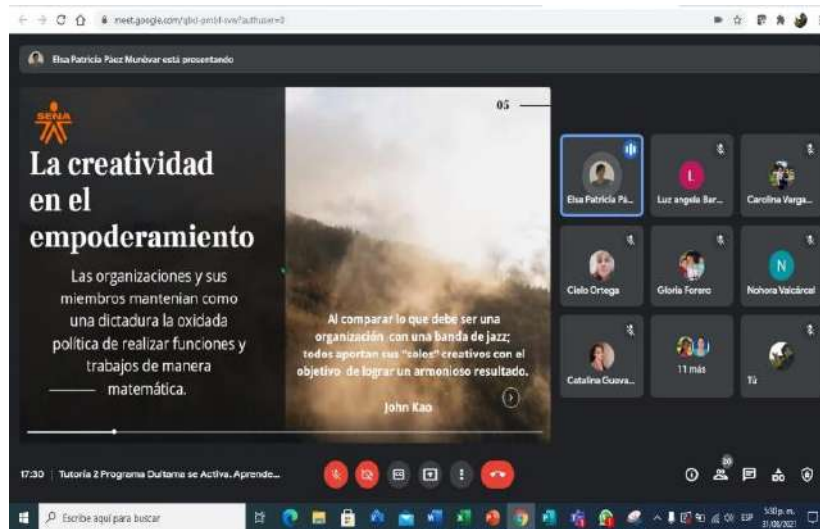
meet.google.com/gbd-pmbf-sve?authuser=0

Elsa Patricia Páez Munévar está presentando

SENA

La creatividad en el empoderamiento

Las organizaciones y sus miembros mantenían como una dictadura la oxidada política de realizar funciones y trabajos de manera matemática.

05

Al comparar lo que debe ser una organización con una banda de jazz; todos aportan sus "solos" creativos con el objetivo de lograr un armonioso resultado.

John Kao

Elsa Patricia Pá...
L
Luz angela Bar...
Carolina Varga...
Cielo Ortega
Gloria Forero
N
Nohora Valcárcel
Catalina Guava...
11 más
Tú

17:30 | Tutoría 2 Programa Duitama se Activa. Aprende...

20

Escribe aquí para buscar

ESP
5:30 p. m.
31/08/2021